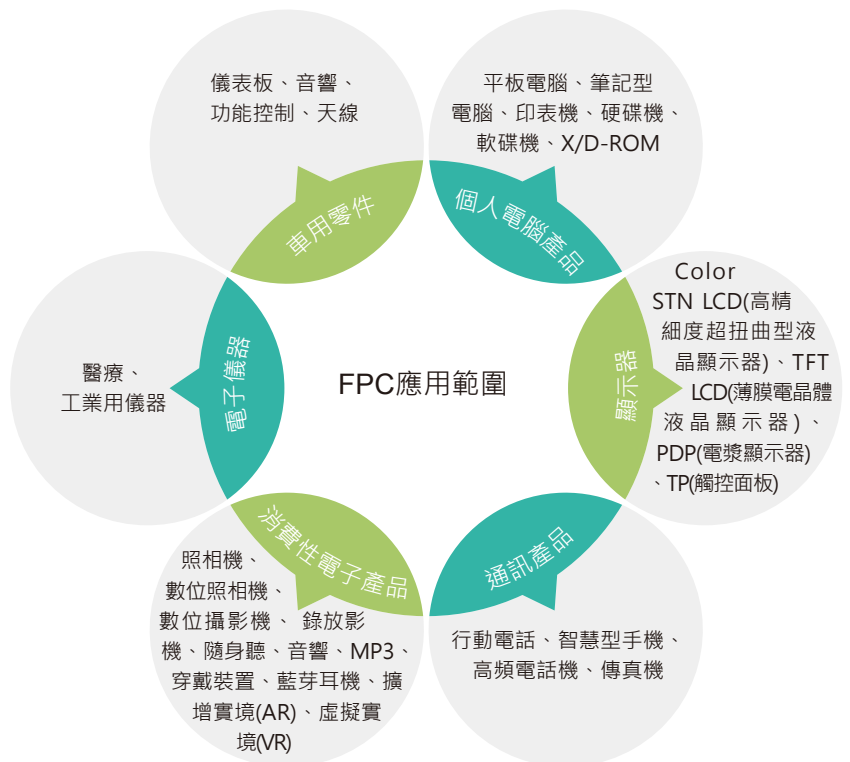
FPC應用範圍

車用零件
儀表板、音響、功能控制、天線

個人電腦產品
平板電腦、筆記型電腦、印表機、硬碟機、軟碟機、X/D-ROM

顯示器
Color STN LCD(高精細度超扭曲型液晶顯示器)、TFT LCD(薄膜電晶體液晶顯示器)、PDP(電漿顯示器)、TP(觸控面板)

通訊產品
行動電話、智慧型手機、高頻電話機、傳真機

消費性電子產品
照相機、數位照相機、數位攝影機、錄放影機、隨身聽、音響、MP3、穿戴裝置、藍芽耳機、擴增實境(AR)、虛擬實境(VR)

電子儀器
醫療、工業用儀器